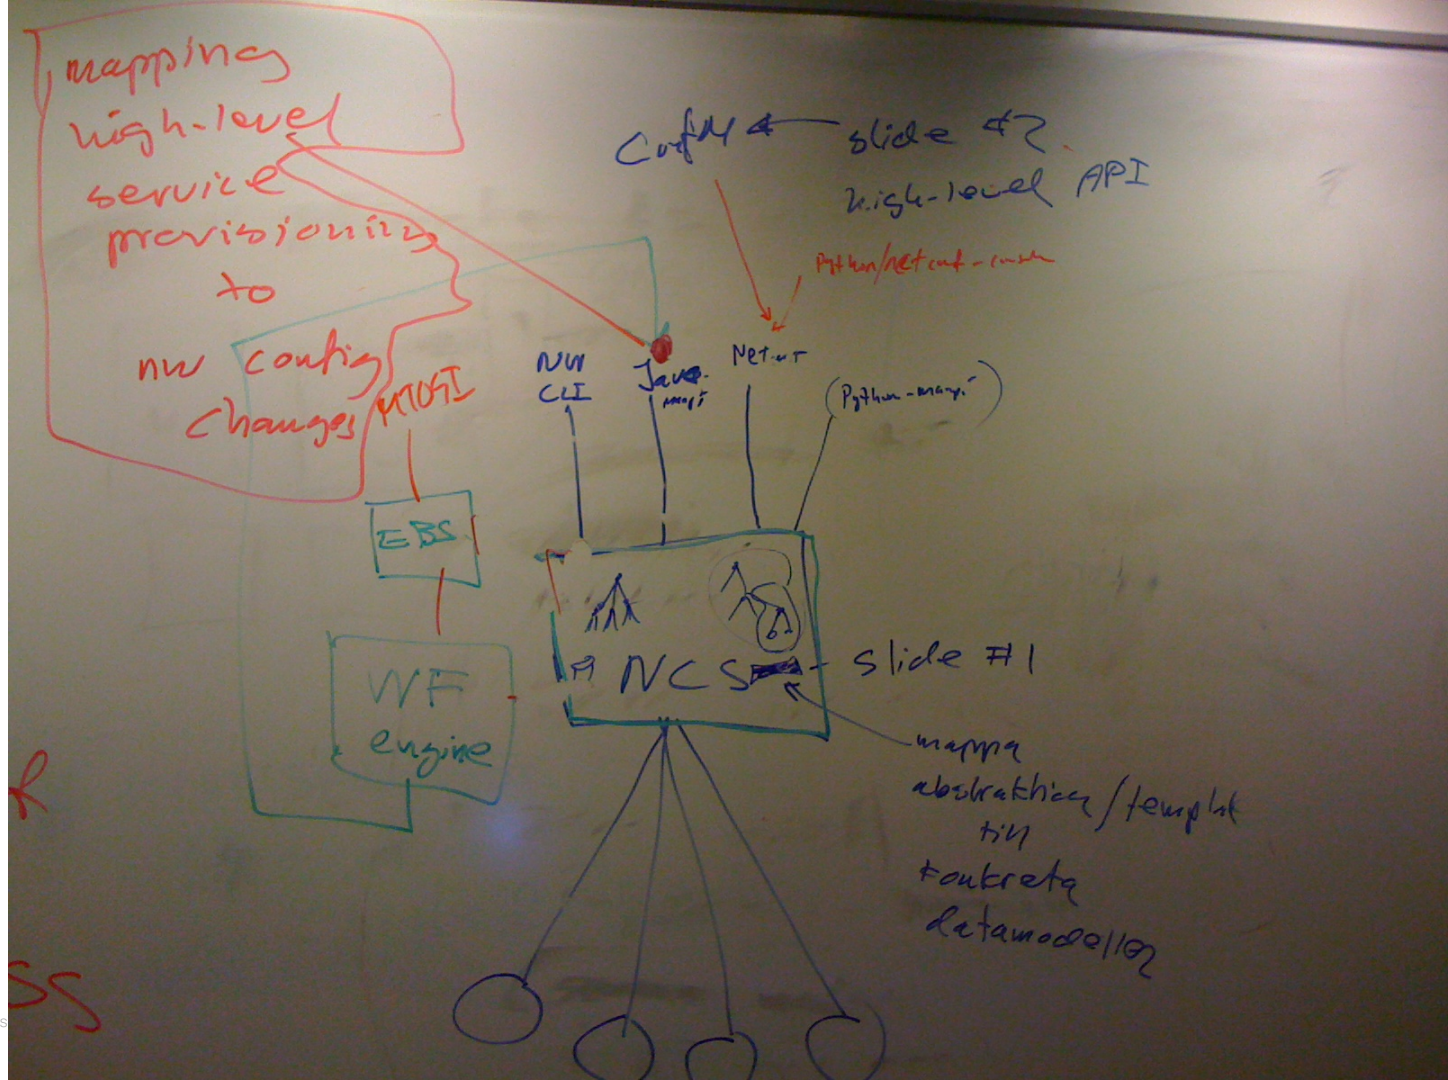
mapping high-level service provisioning to nw config changes

ConfM slide #2 high-level API

Python/netconf-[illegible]

NW CLI

Java-maapi

Netconf

(Python-maapi)

MTOSI

EBS

WF engine

NCS

slide #1

mappa abstraktioner/templates till konkreta datamodeller

f

SS